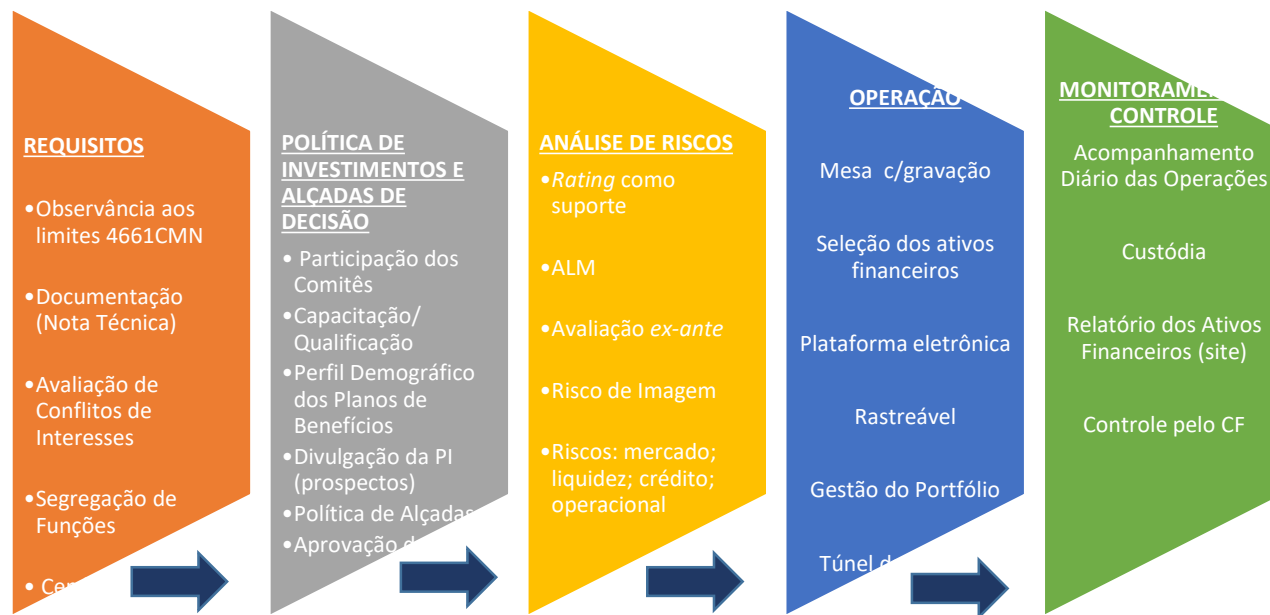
REQUISITOS

•Observância aos limites 4661CMN

•Documentação (Nota Técnica)

•Avaliação de Conflitos de Interesses

•Segregação de Funções

• Ce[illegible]

POLÍTICA DE INVESTIMENTOS E ALÇADAS DE DECISÃO

• Participação dos Comitês

•Capacitação/ Qualificação

•Perfil Demográfico dos Planos de Benefícios

•Divulgação da PI (prospectos)

•Política de Alçadas

•Aprovação d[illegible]

ANÁLISE DE RISCOS

•*Rating* como suporte

•ALM

•Avaliação *ex-ante*

•Risco de Imagem

•Riscos: mercado; liquidez; crédito; operacional

OPERAÇÃO

Mesa c/gravação

Seleção dos ativos financeiros

Plataforma eletrônica

Rastreável

Gestão do Portfólio

Túnel d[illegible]

MONITORAME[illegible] CONTROLE

Acompanhamento Diário das Operações

Custódia

Relatório dos Ativos Financeiros (site)

Controle pelo CF